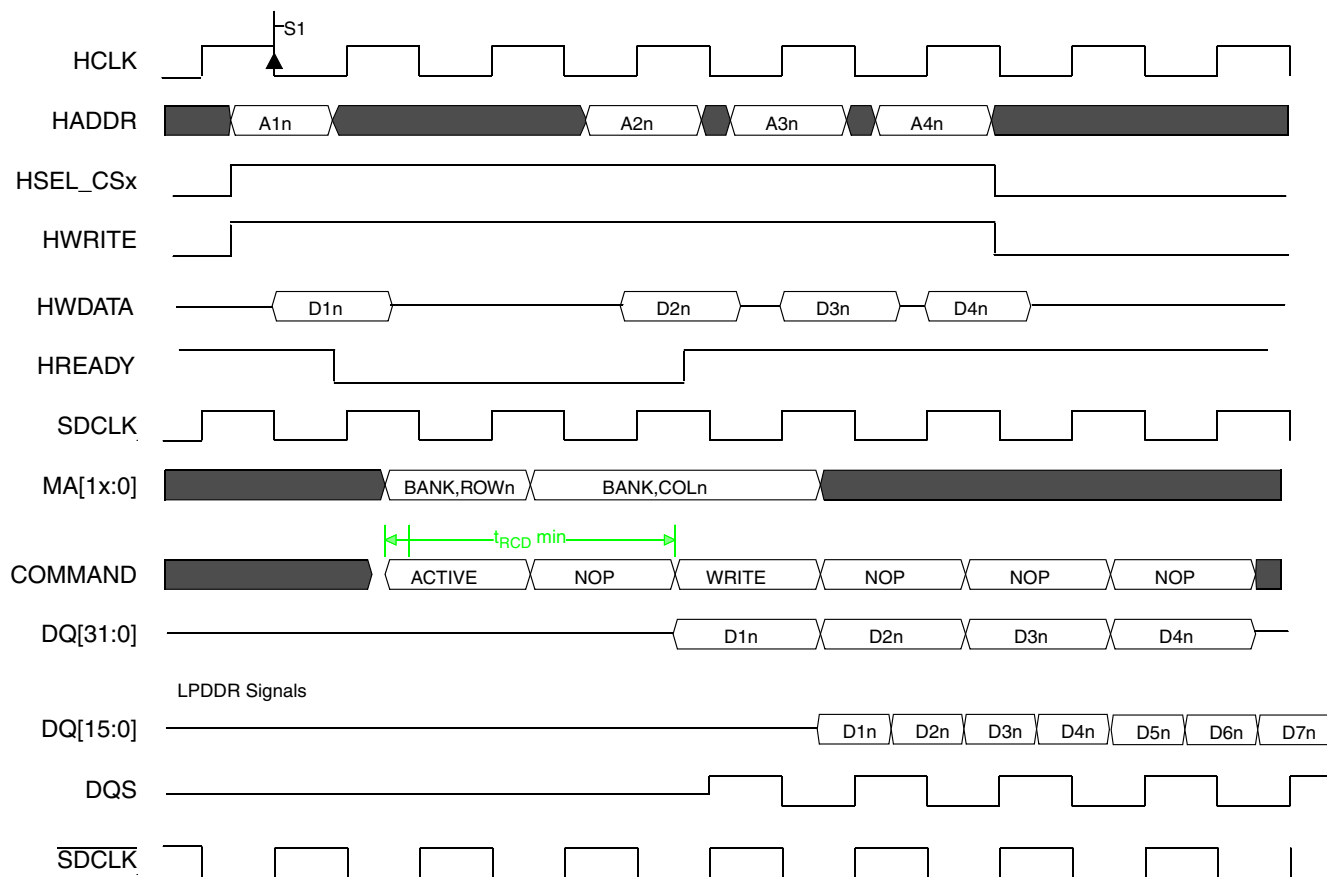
S1

HCLK

HADDR A1n A2n A3n A4n

HSEL_CSx

HWRITE

HWDATA D1n D2n D3n D4n

HREADY

SDCLK

MA[1x:0] BANK,ROWn BANK,COLn

$t_{RCD}$ min

COMMAND ACTIVE NOP WRITE NOP NOP NOP

DQ[31:0] D1n D2n D3n D4n

LPDDR Signals

DQ[15:0] D1n D2n D3n D4n D5n D6n D7n

DQS

$\overline{SDCLK}$